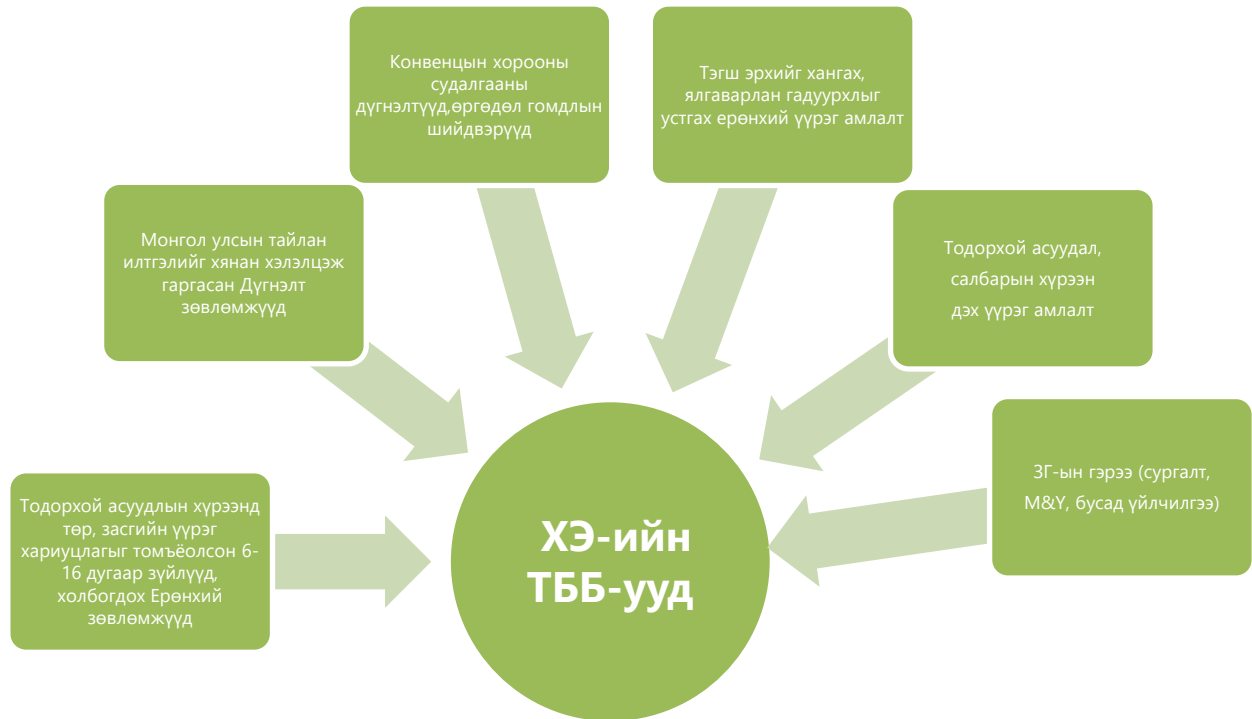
Конвенцын хорооны судалгааны дүгнэлтүүд,өргөдөл гомдлын шийдвэрүүд

Тэгш эрхийг хангах, ялгаварлан гадуурхлыг устгах ерөнхий үүрэг амлалт

Монгол улсын тайлан илтгэлийг хянан хэлэлцэж гаргасан Дүгнэлт зөвлөмжүүд

Тодорхой асуудал, салбарын хүрээн дэх үүрэг амлалт

Тодорхой асуудлын хүрээнд төр, засгийн үүрэг хариуцлагыг томъёолсон 6-16 дугаар зүйлүүд, холбогдох Ерөнхий зөвлөмжүүд

ХЭ-ийн ТББ-үүд

3Г-ын гэрээ (сургалт, М&Ү, бусад үйлчилгээ)